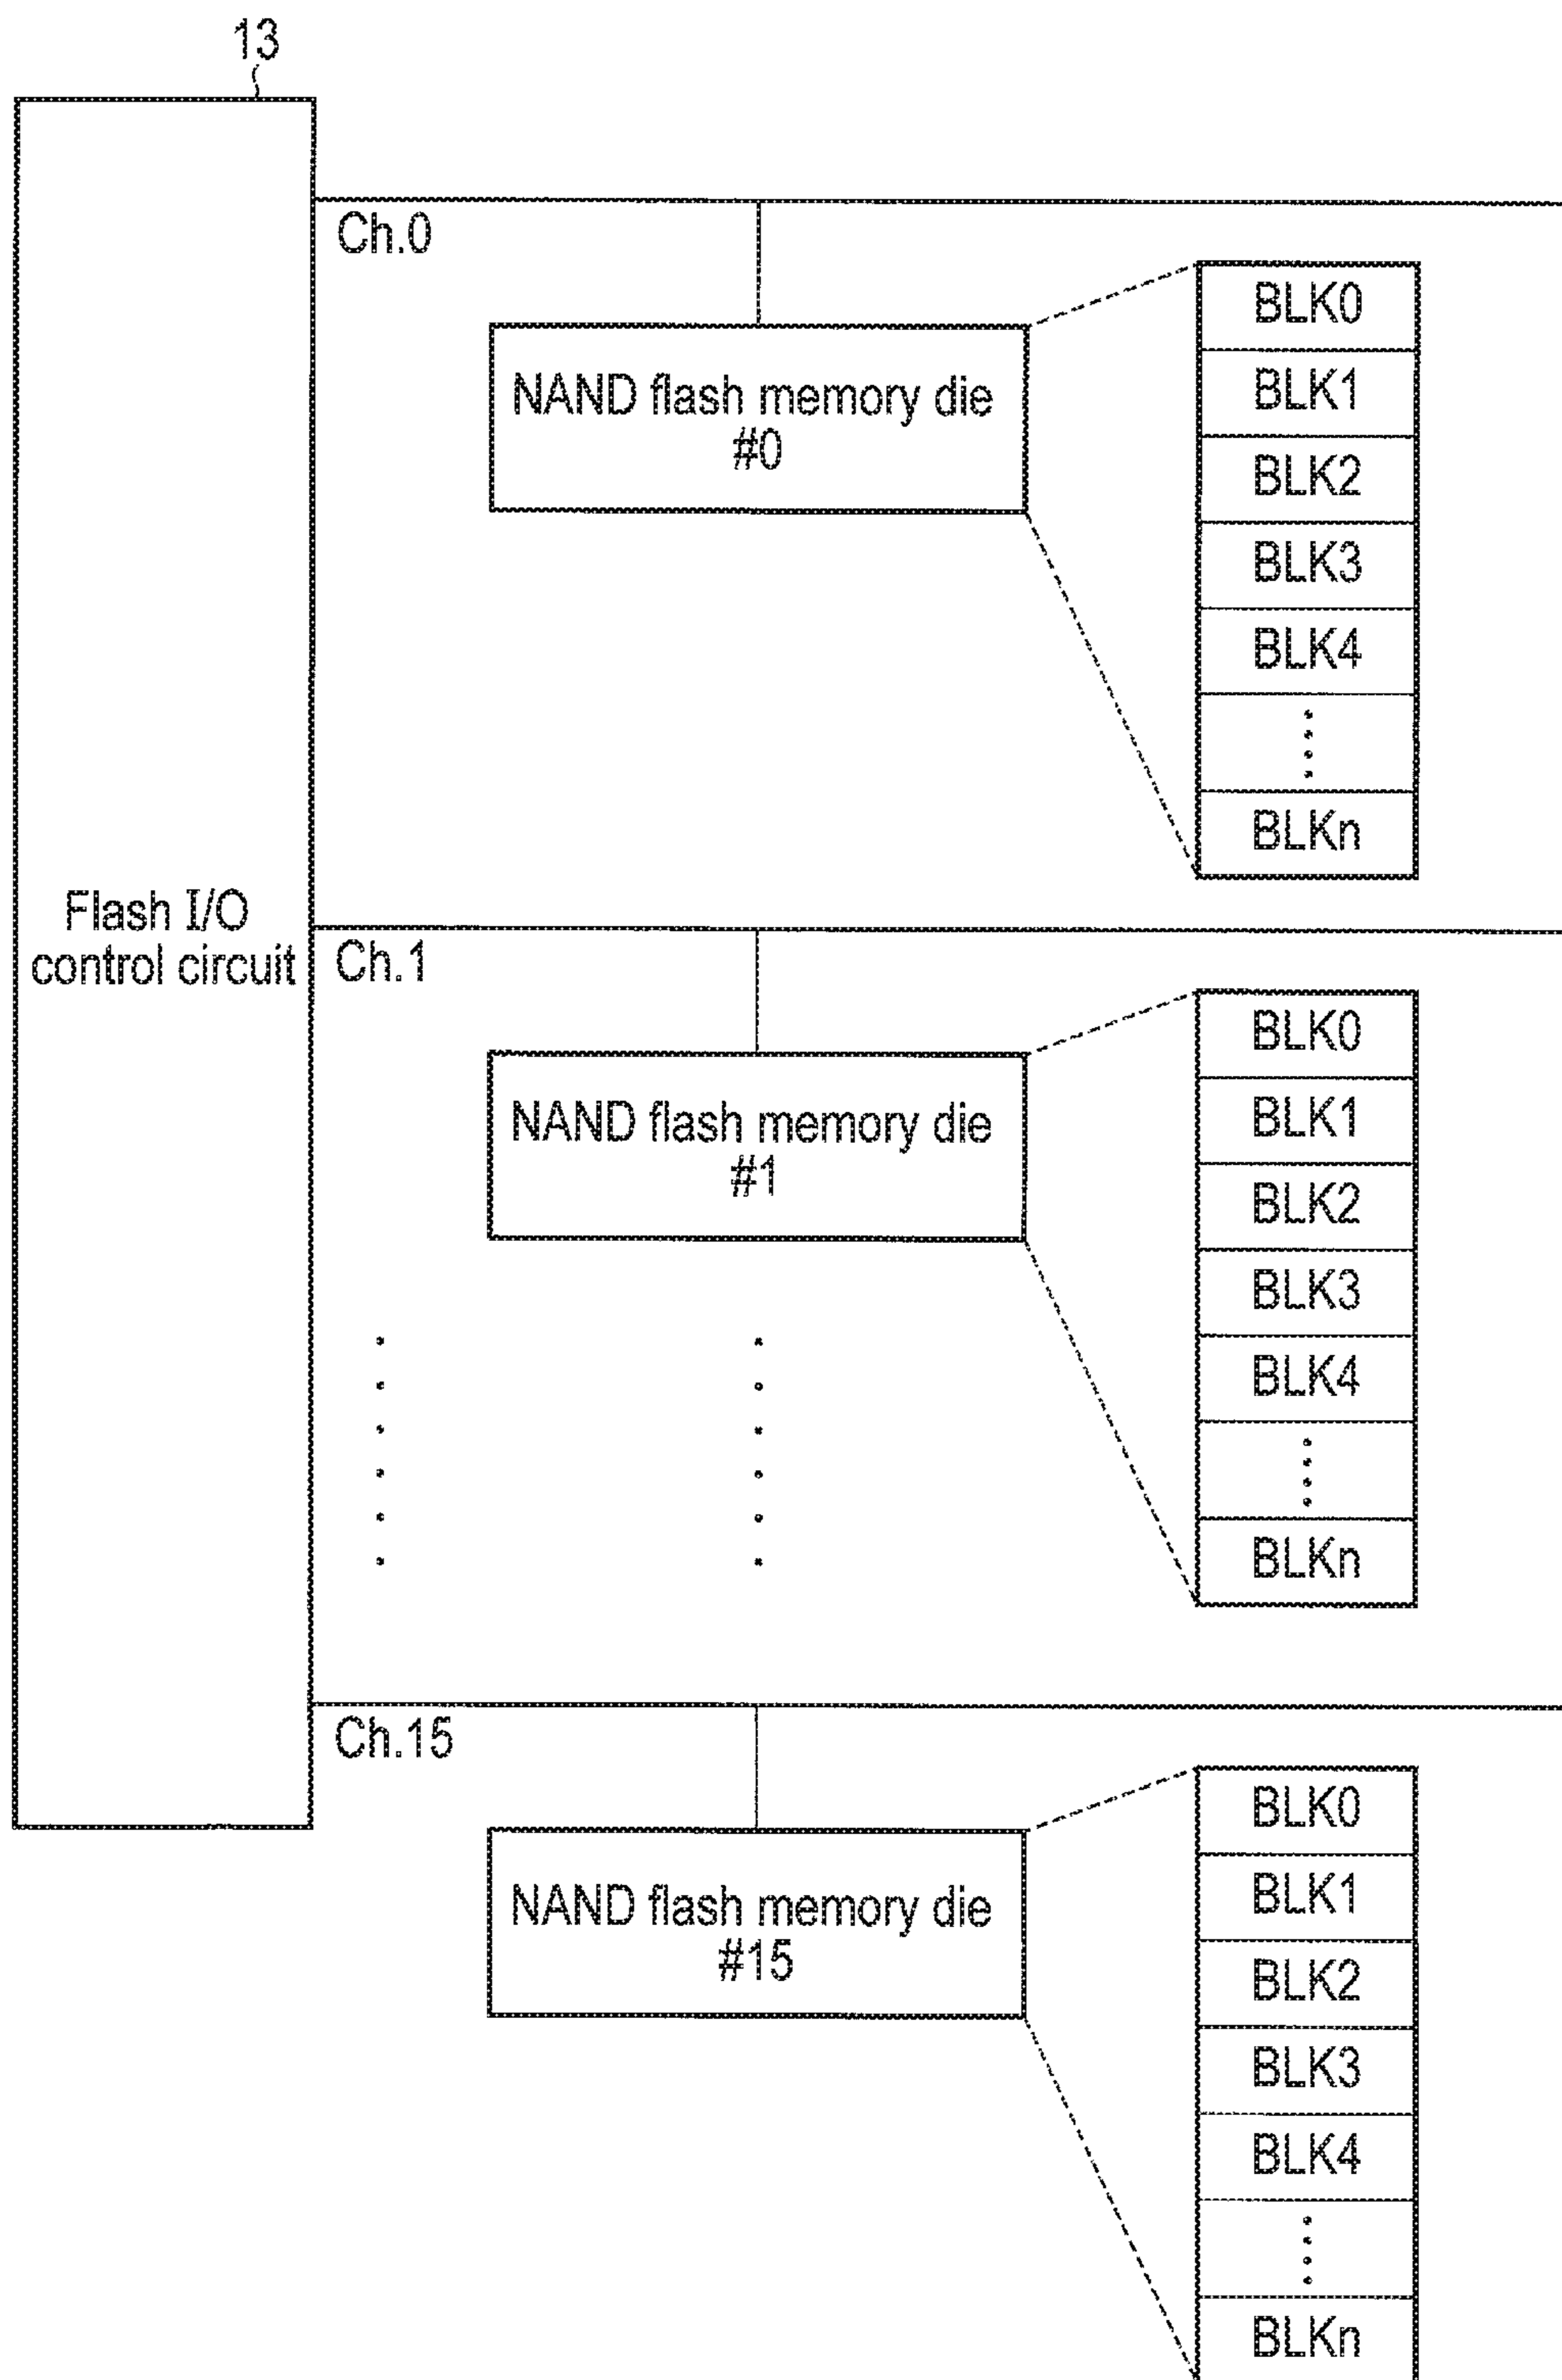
13

Flash I/O control circuit

Ch.0

NAND flash memory die #0

BLK0
BLK1
BLK2
BLK3
BLK4
⋮
BLKn

Ch.1

NAND flash memory die #1

BLK0
BLK1
BLK2
BLK3
BLK4
⋮
BLKn

Ch.15

NAND flash memory die #15

BLK0
BLK1
BLK2
BLK3
BLK4
⋮
BLKn